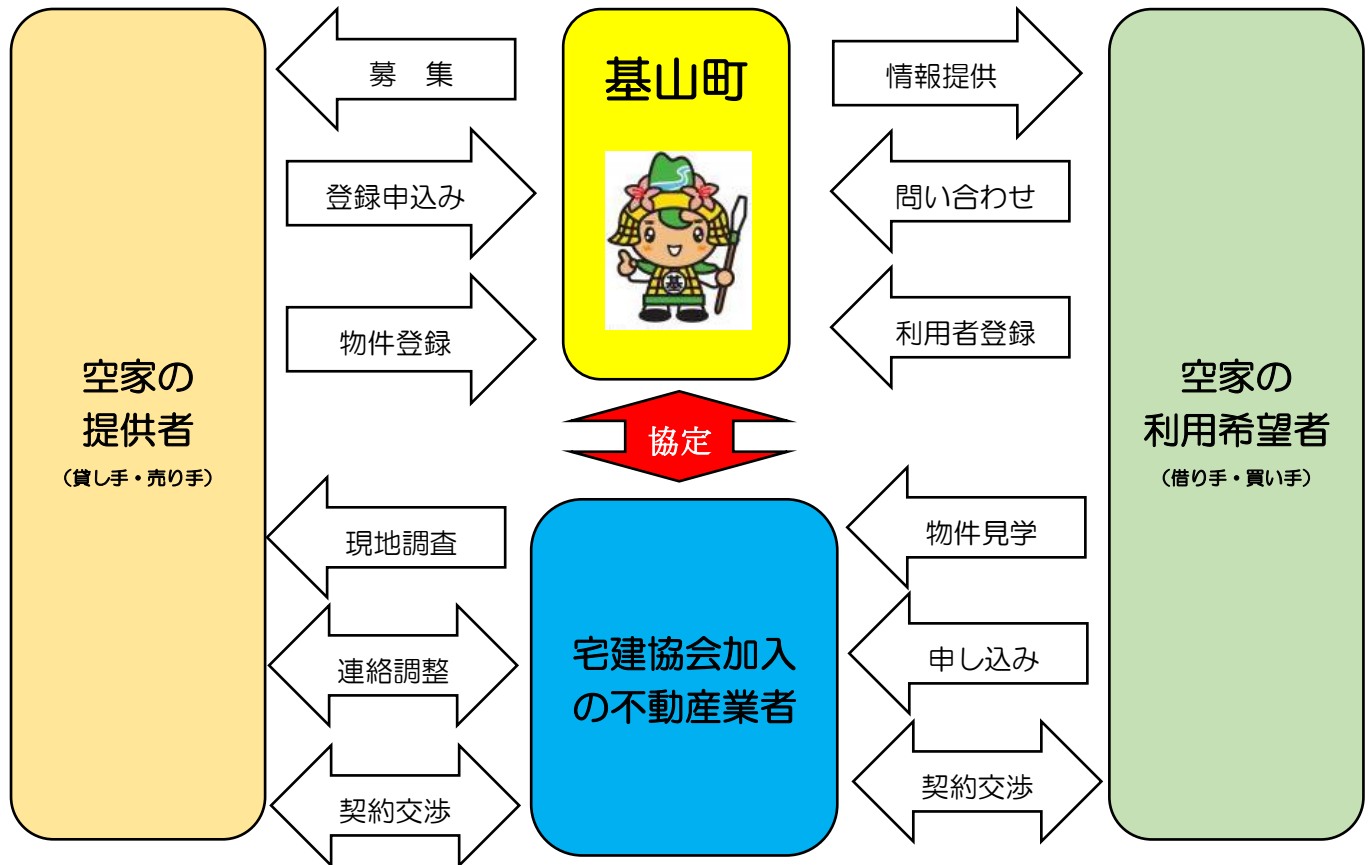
空家の
提供者
（貸し手・売り手）

募　集

登録申込み

物件登録

基山町

基

協定

情報提供

問い合わせ

利用者登録

空家の
利用希望者
（借り手・買い手）

現地調査

連絡調整

契約交渉

宅建協会加入
の不動産業者

物件見学

申し込み

契約交渉